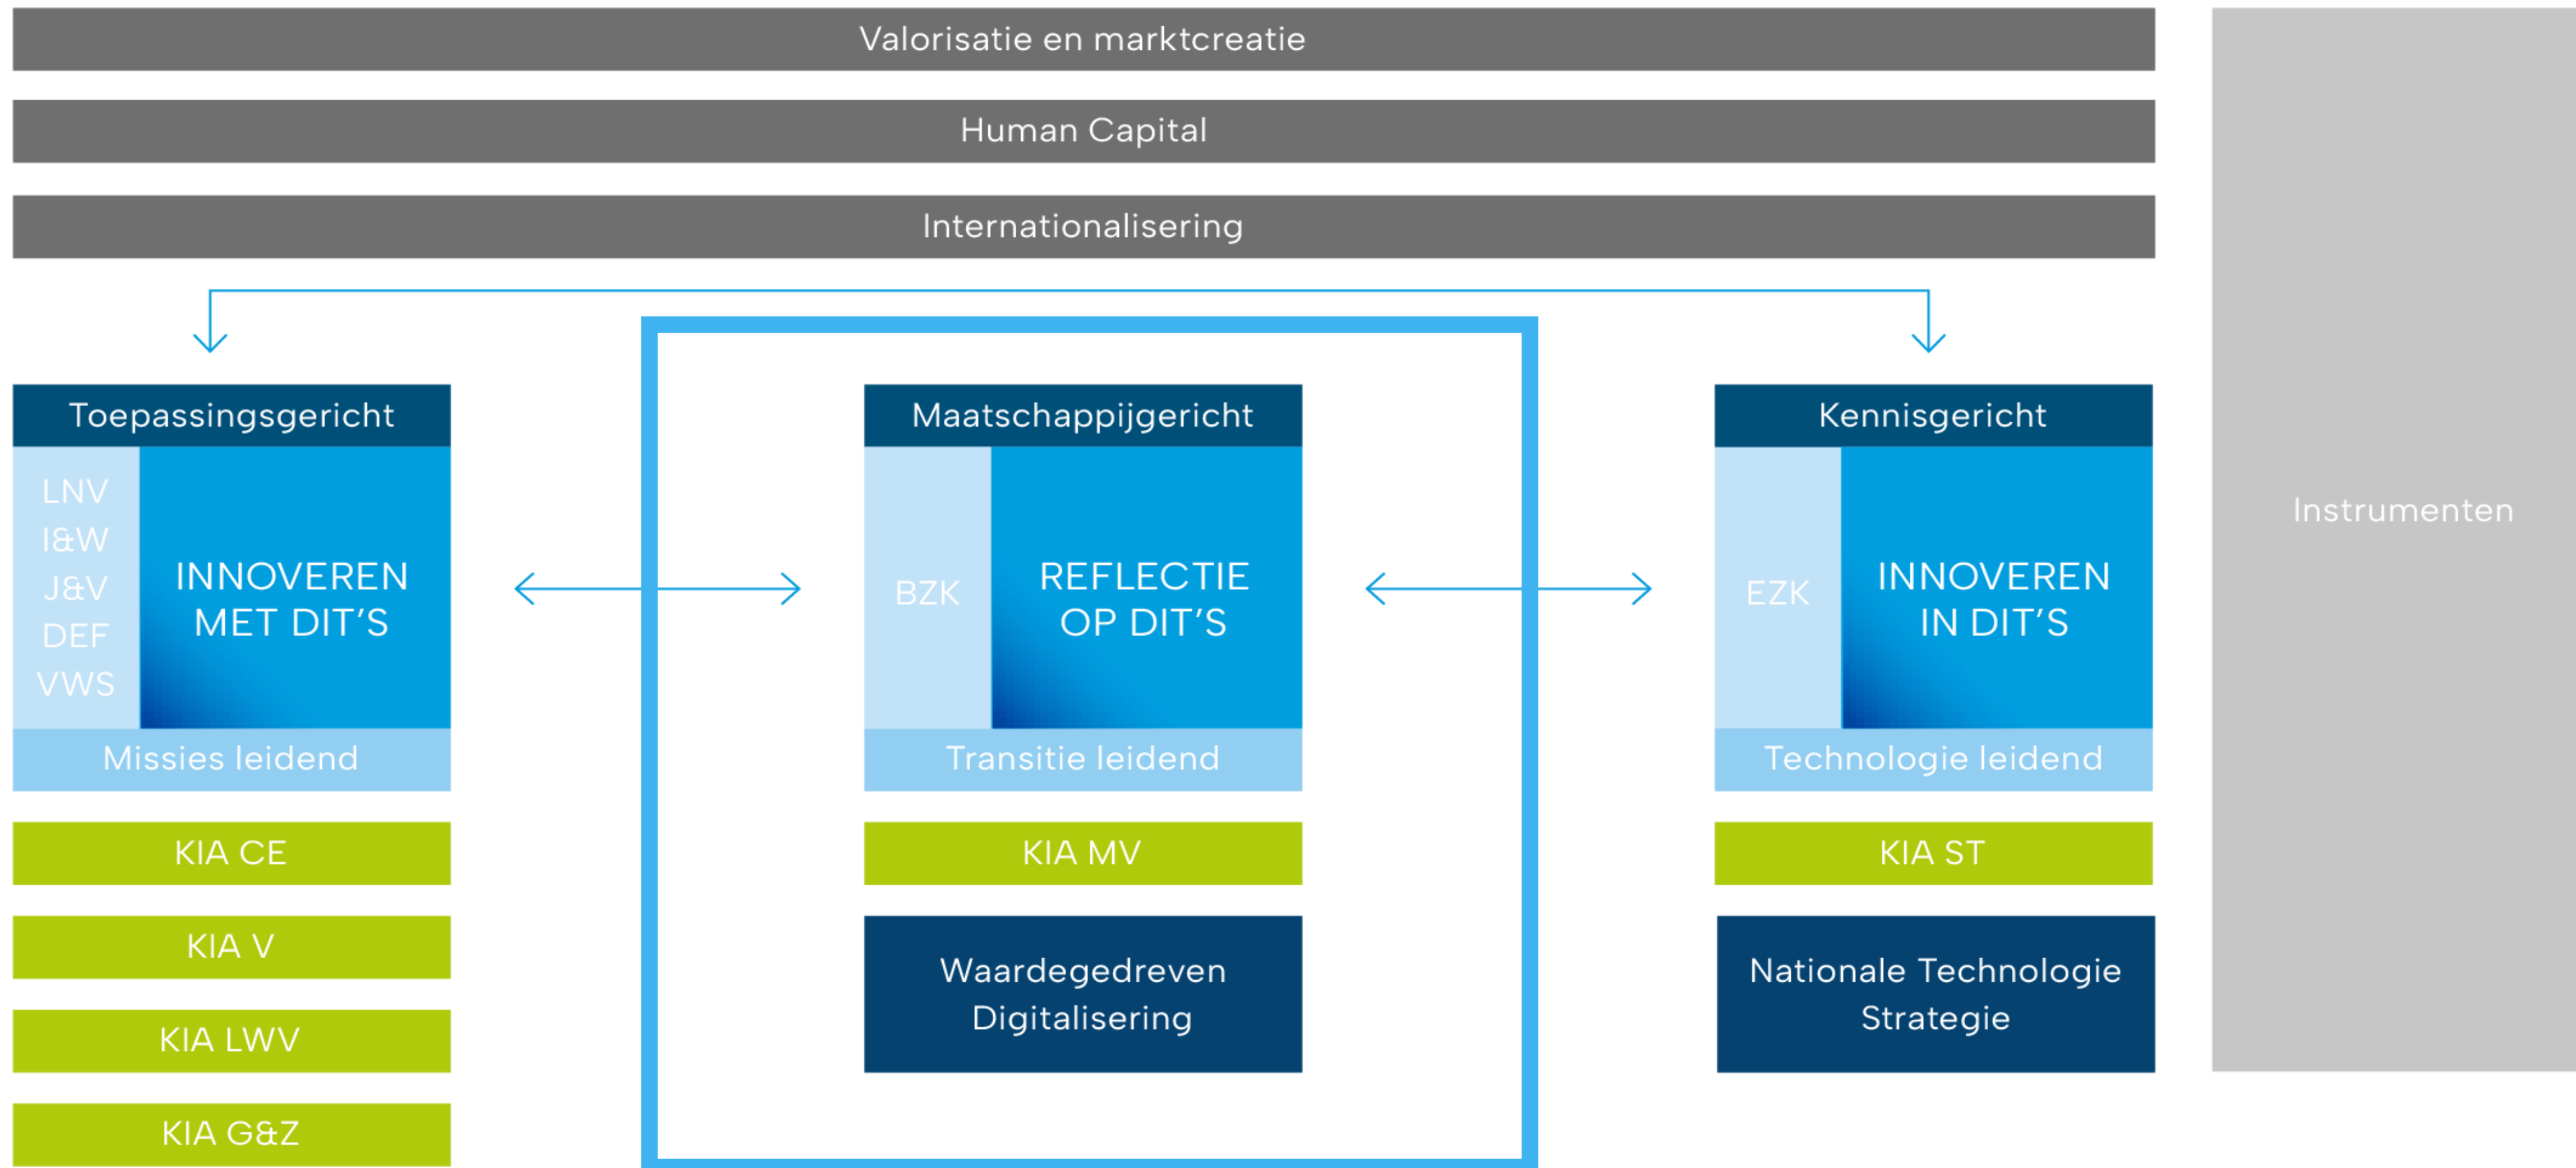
Valorisatie en marktcreatie

Human Capital

Internationalisering

Toepassingsgericht

LNV
I&W
J&V
DEF
VWS

INNOVEREN MET DIT'S

Missies leidend

KIA CE

KIA V

KIA LWV

KIA G&Z

Maatschappijgericht

BZK

REFLECTIE OP DIT'S

Transitie leidend

KIA MV

Waardegedreven Digitalisering

Kennisgericht

EZK

INNOVEREN IN DIT'S

Technologie leidend

KIA ST

Nationale Technologie Strategie

Instrumenten